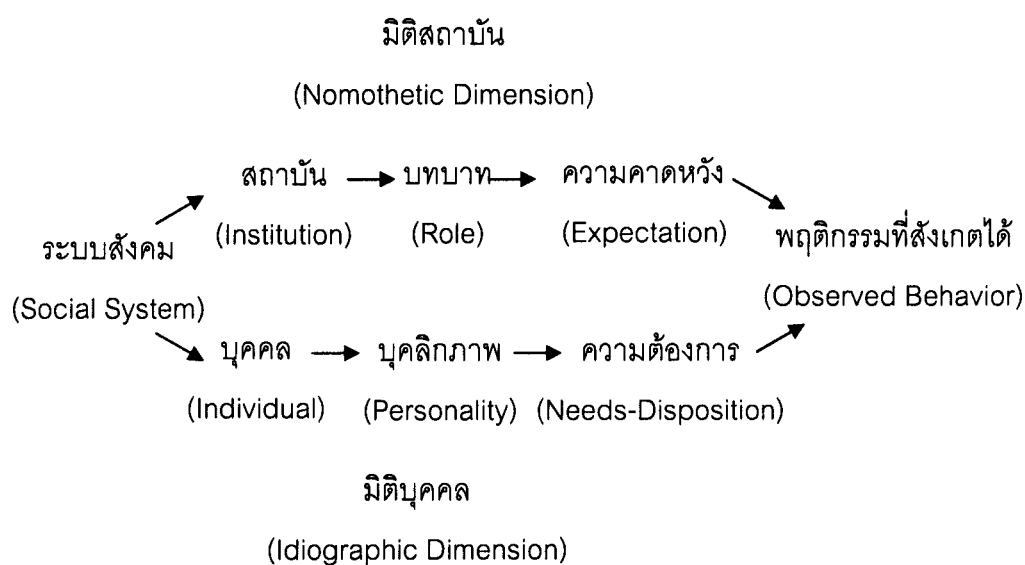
มิติสถาบัน

(Nomothetic Dimension)

สถาบัน → บทบาท → ความคาดหวัง

(Institution) (Role) (Expectation)

ระบบสังคม

(Social System)

พฤติกรรมที่สังเกตได้

(Observed Behavior)

บุคคล → บุคลิกภาพ → ความต้องการ

(Individual) (Personality) (Needs-Disposition)

มิติบุคคล

(Idiographic Dimension)